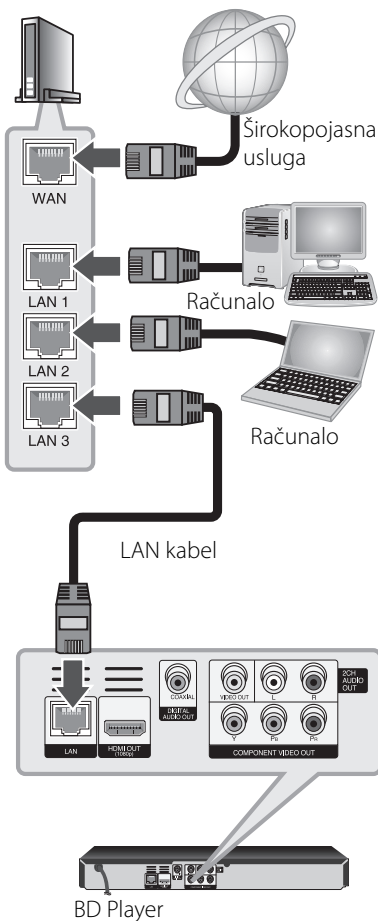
Širokopojasna usluga

WAN

LAN 1

Računalo

LAN 2

LAN 3

Računalo

LAN kabel

COAXIAL

DIGITAL AUDIO OUT

VIDEO OUT

L

R

2CH AUDIO OUT

Y

PB

PR

COMPONENT VIDEO OUT

LAN

HDMI OUT (1080p)

BD Player